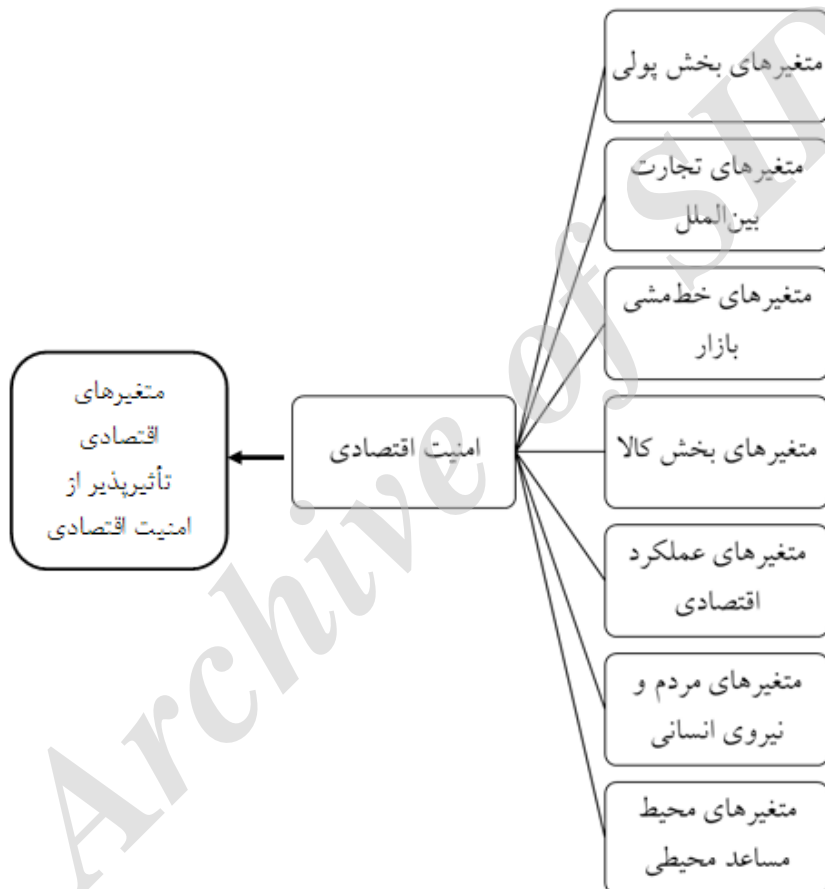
متغیرهای بخش پولی

متغیرهای تجارت بین‌الملل

متغیرهای خط‌مشی بازار

متغیرهای بخش کالا

متغیرهای عملکرد اقتصادی

متغیرهای مردم و نیروی انسانی

متغیرهای محیط مساعد محیطی

امنیت اقتصادی

متغیرهای اقتصادی تأثیرپذیر از امنیت اقتصادی

Archive of SID